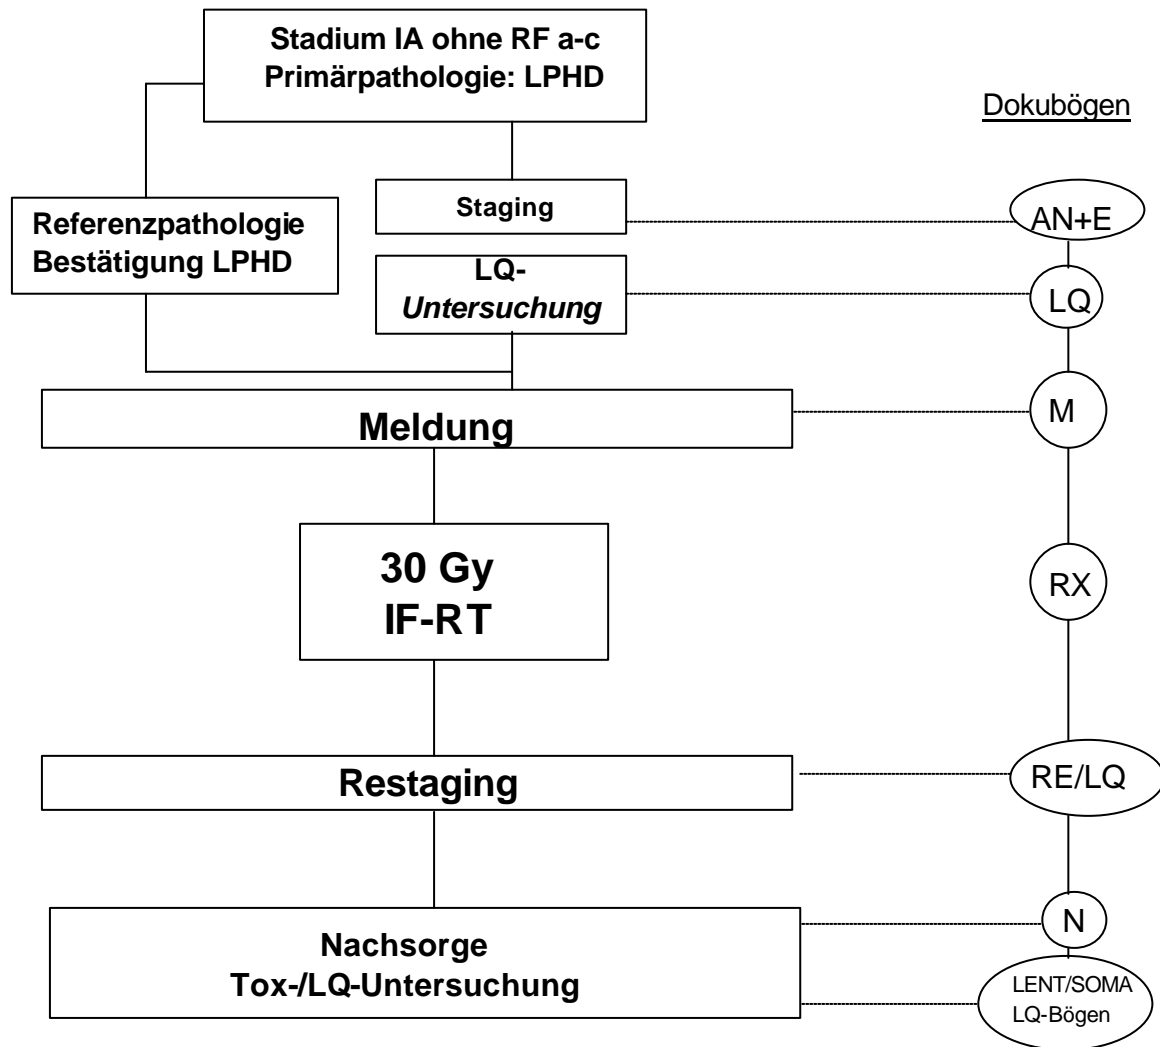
Stadium IA ohne RF a-c
Primärpathologie: LPHD

Dokubögen

Referenzpathologie
Bestätigung LPHD

Staging

AN+E

LQ-
Untersuchung

LQ

Meldung

M

30 Gy
IF-RT

RX

Restaging

RE/LQ

Nachsorge
Tox-/LQ-Untersuchung

N

LENT/SOMA
LQ-Bögen